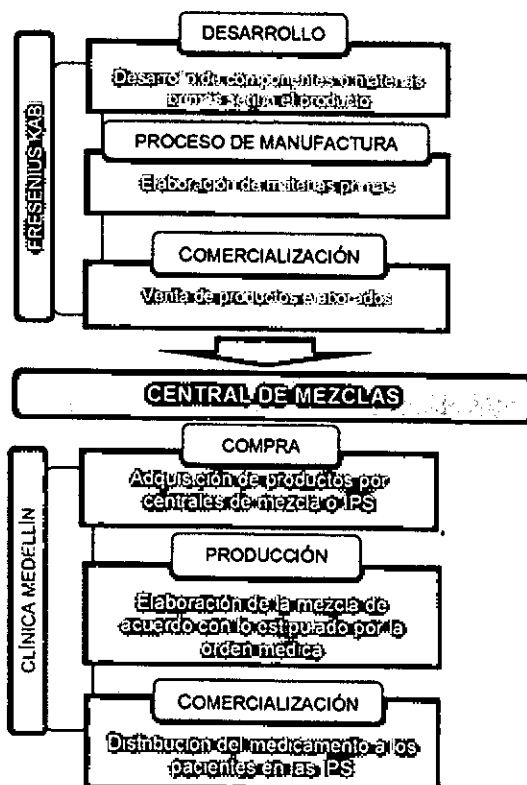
FRESENIUS KABI

DESARROLLO

Desarrollo de componentes o materias primas según el producto

PROCESO DE MANUFACTURA

Elaboración de materias primas

COMERCIALIZACIÓN

Venta de productos elaborados

CENTRAL DE MEZCLAS

CLÍNICA MEDELLÍN

COMPRA

Adquisición de productos por centrales de mezcla o IPS

PRODUCCIÓN

Elaboración de la mezcla de acuerdo con lo estipulado por la orden medica

COMERCIALIZACIÓN

Distribución del medicamento a los pacientes en las IPS